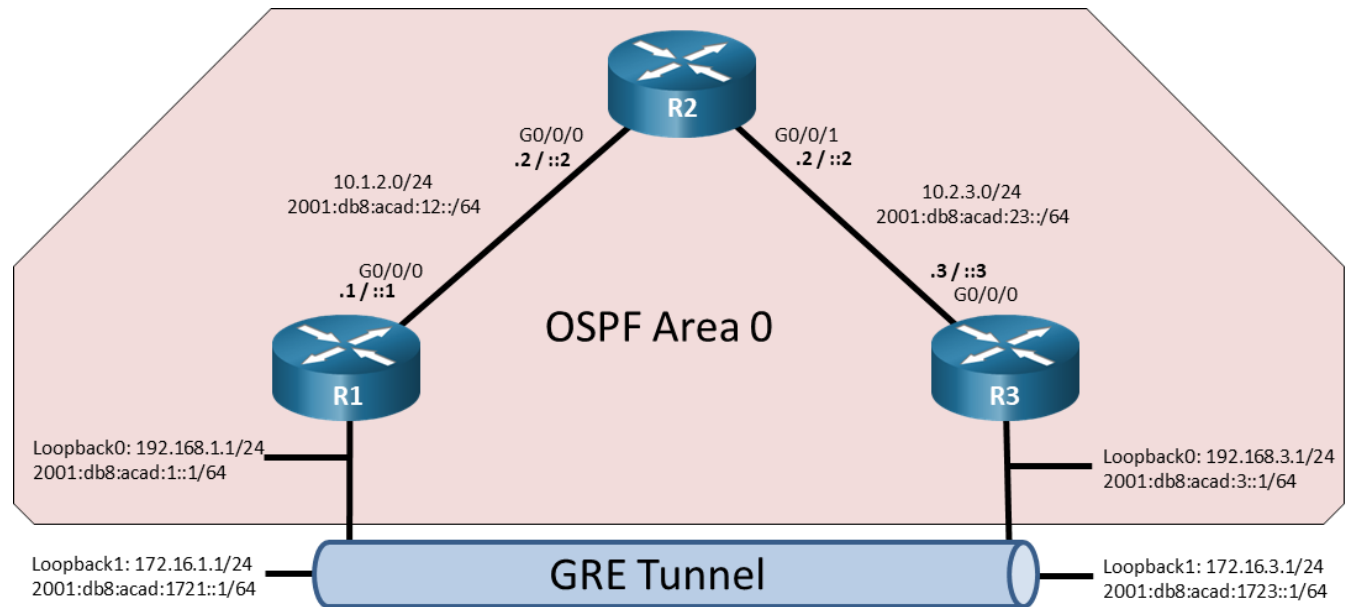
R2

G0/0/0
.2 / ::2

G0/0/1
.2 / ::2

10.1.2.0/24
2001:db8:acad:12::/64

10.2.3.0/24
2001:db8:acad:23::/64

G0/0/0
.1 / ::1

.3 / ::3
G0/0/0

OSPF Area 0

R1

R3

Loopback0: 192.168.1.1/24
2001:db8:acad:1::1/64

Loopback0: 192.168.3.1/24
2001:db8:acad:3::1/64

Loopback1: 172.16.1.1/24
2001:db8:acad:1721::1/64

GRE Tunnel

Loopback1: 172.16.3.1/24
2001:db8:acad:1723::1/64